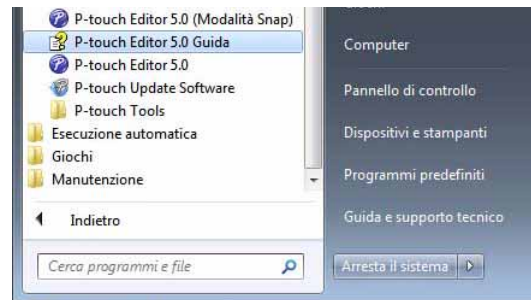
P-touch Editor 5.0 (Modalità Snap)
P-touch Editor 5.0 Guida
P-touch Editor 5.0
P-touch Update Software
P-touch Tools
Esecuzione automatica
Giochi
Manutenzione
Indietro
Cerca programmi e file

Computer
Pannello di controllo
Dispositivi e stampanti
Programmi predefiniti
Guida e supporto tecnico
Arresta il sistema